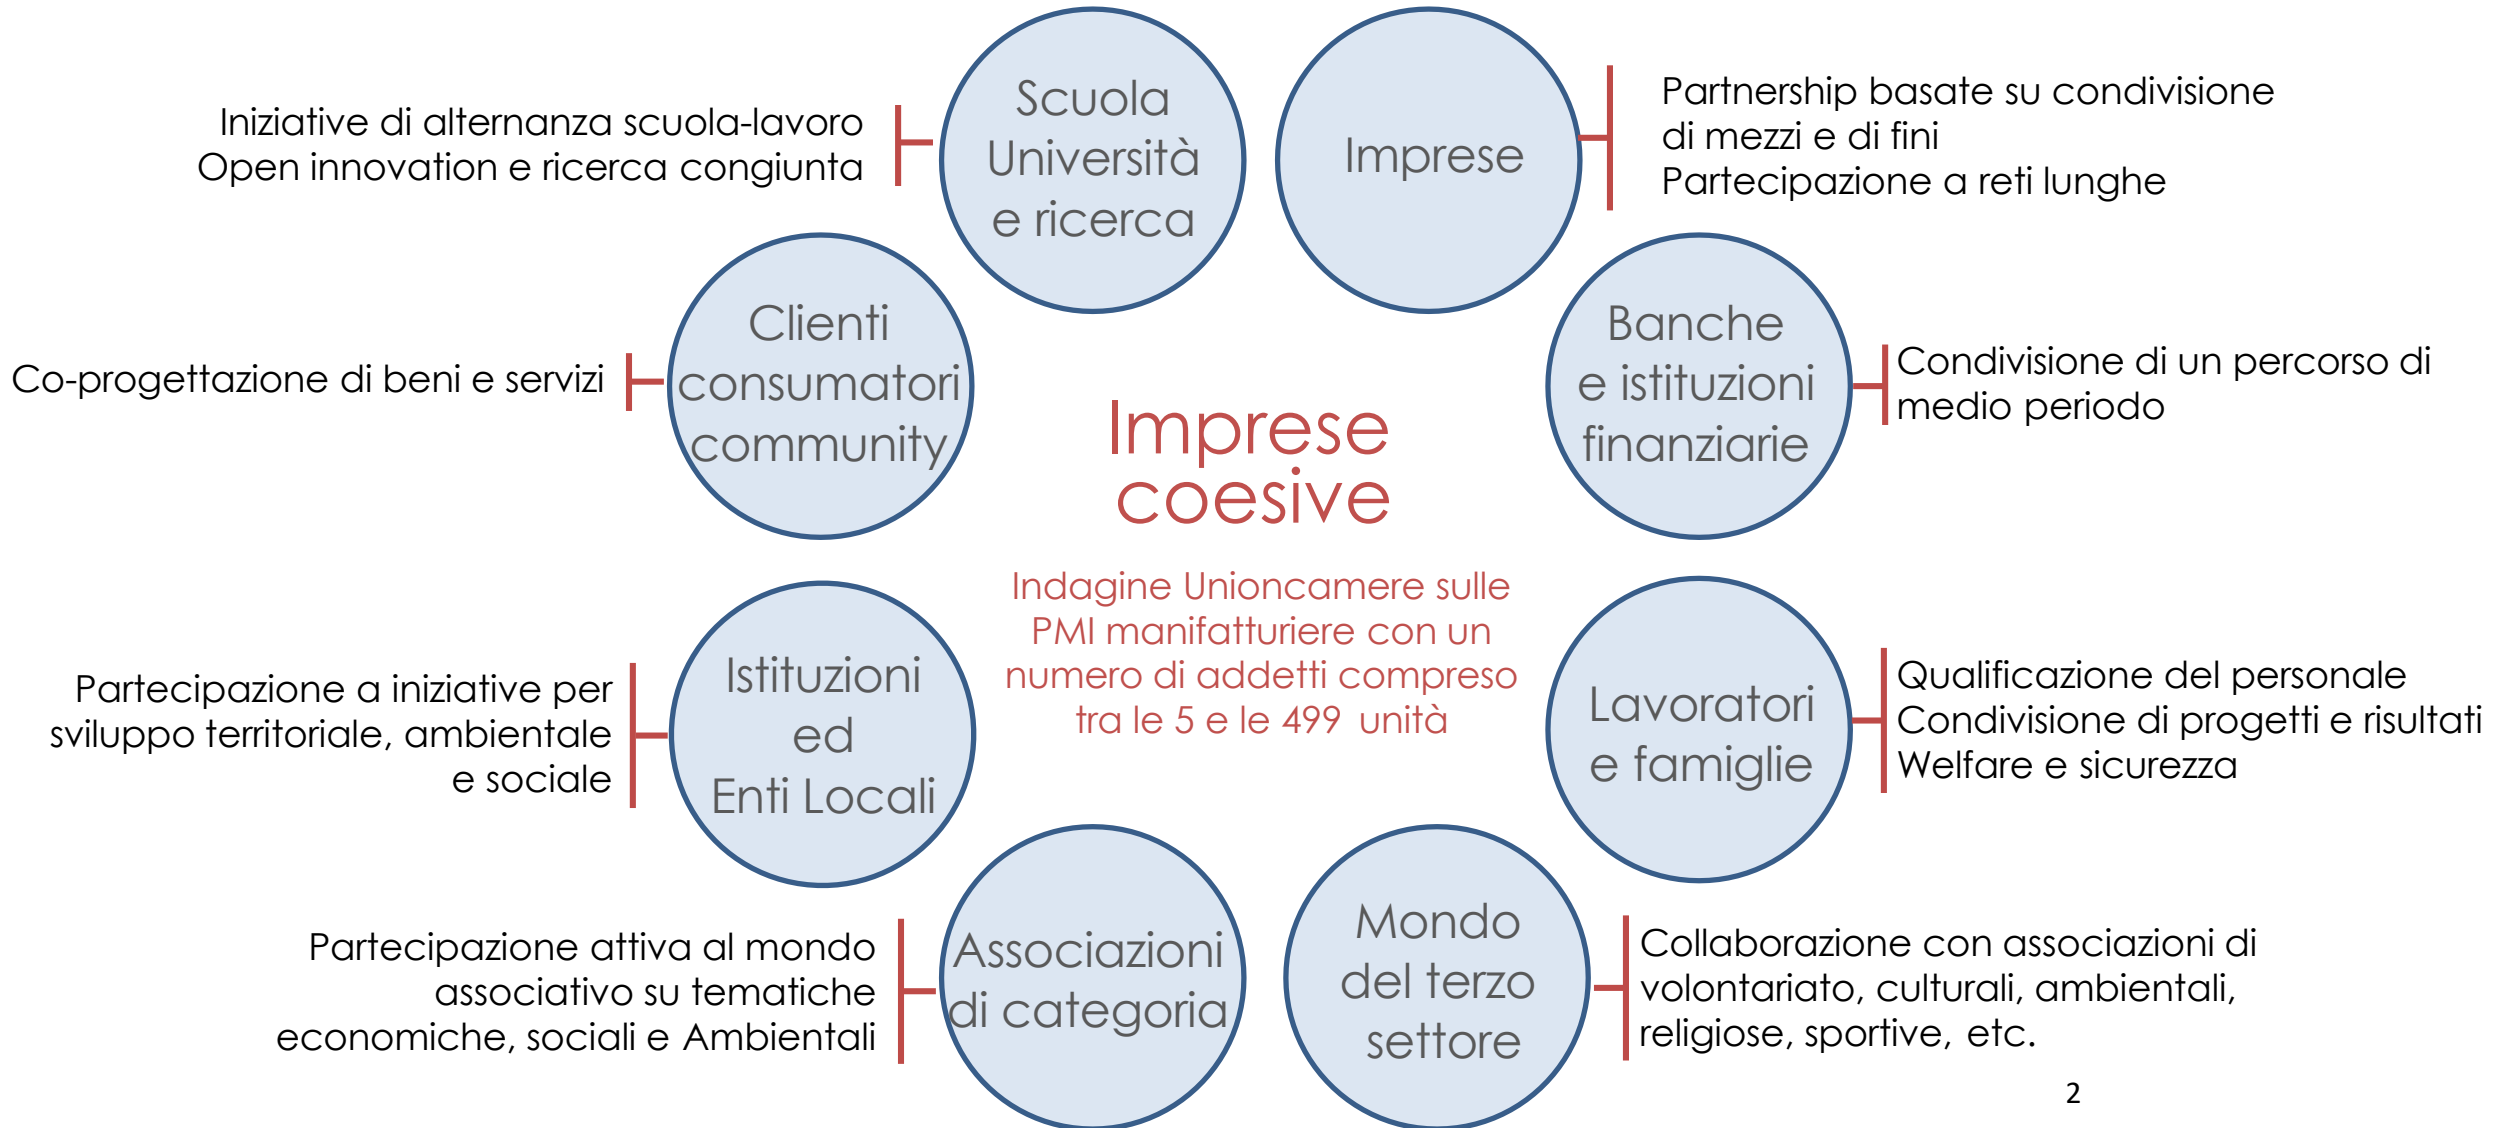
Iniziative di alternanza scuola-lavoro
Open innovation e ricerca congiunta

Scuola
Università
e ricerca

Imprese

Partnership basate su condivisione di mezzi e di fini
Partecipazione a reti lunghe

Co-progettazione di beni e servizi

Clienti
consumatori
community

Imprese coesive

Indagine Unioncamere sulle PMI manifatturiere con un numero di addetti compreso tra le 5 e le 499 unità

Banche
e istituzioni
finanziarie

Condivisione di un percorso di medio periodo

Partecipazione a iniziative per sviluppo territoriale, ambientale e sociale

Istituzioni
ed
Enti Locali

Lavoratori
e famiglie

Qualificazione del personale
Condivisione di progetti e risultati
Welfare e sicurezza

Partecipazione attiva al mondo associativo su tematiche economiche, sociali e Ambientali

Associazioni
di categoria

Mondo
del terzo
settore

Collaborazione con associazioni di volontariato, culturali, ambientali, religiose, sportive, etc.

2